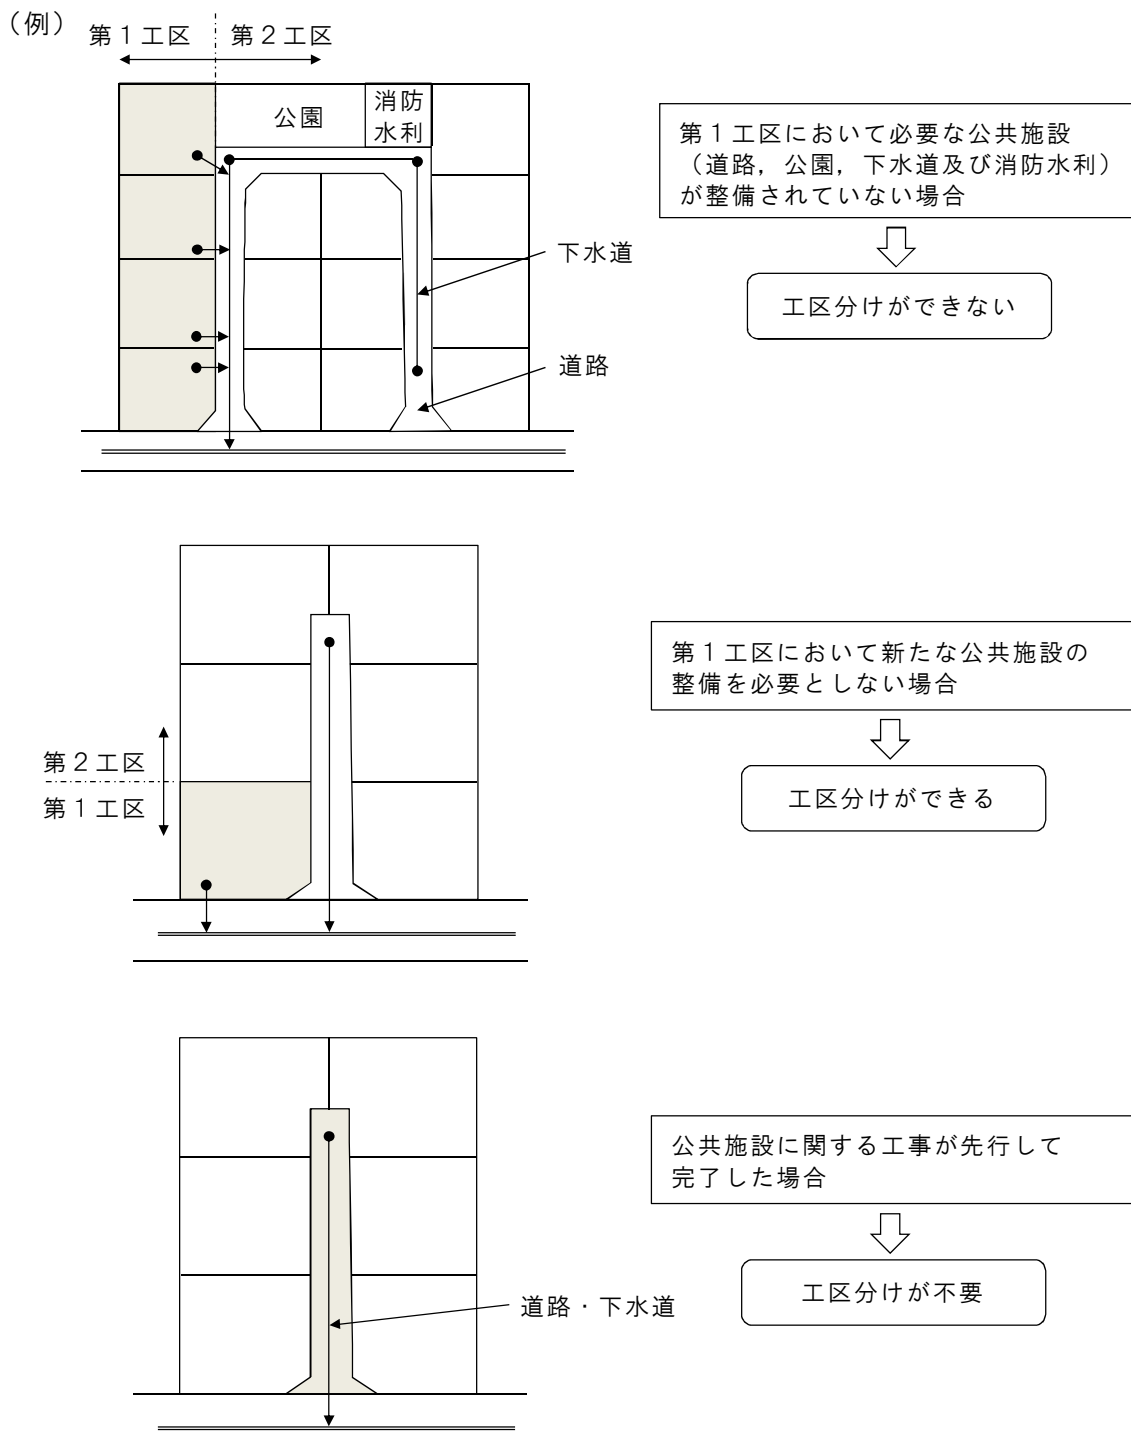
（例）

第１工区　第２工区

公園

消防水利

下水道

道路

第１工区において必要な公共施設（道路，公園，下水道及び消防水利）が整備されていない場合

工区分けができない

第２工区

第１工区

第１工区において新たな公共施設の整備を必要としない場合

工区分けができる

道路・下水道

公共施設に関する工事が先行して完了した場合

工区分けが不要